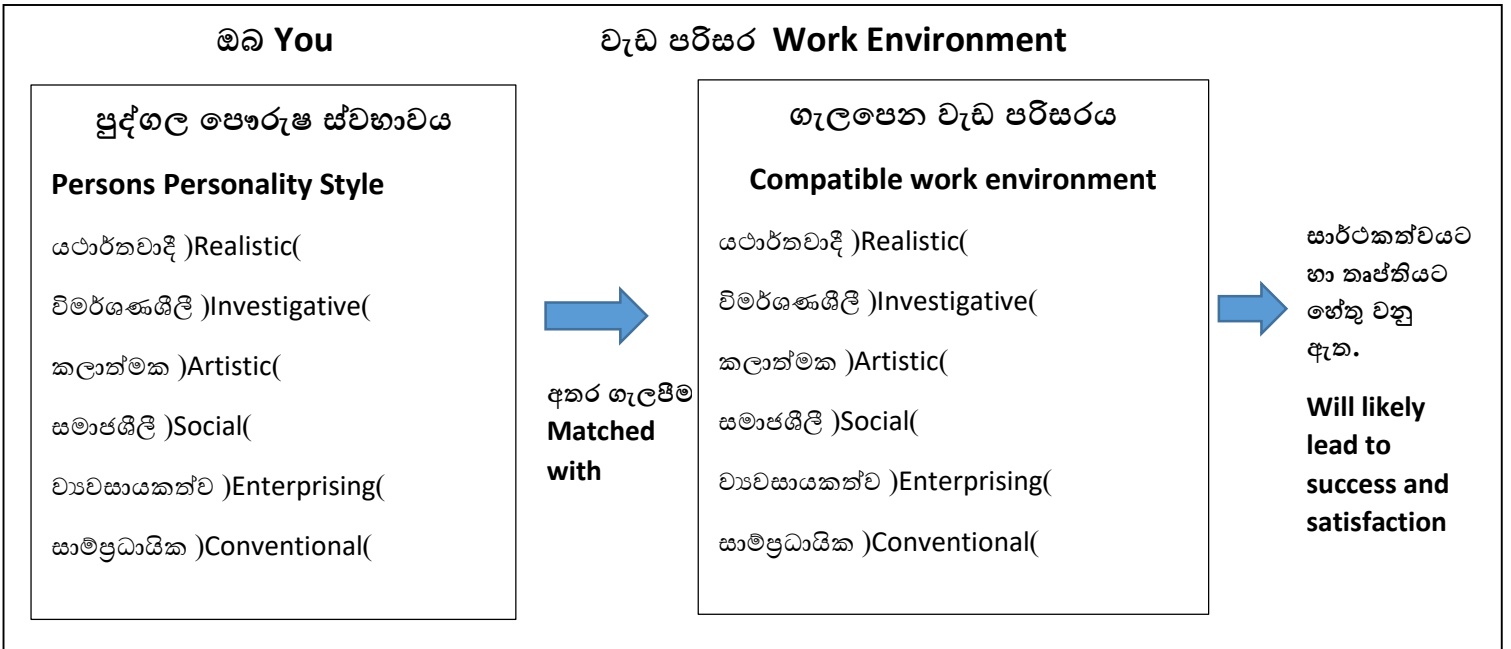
ඔබ You

වැඩ පරිසර Work Environment

පුද්ගල පෞරුෂ ස්වභාවය

Persons Personality Style

යථාර්තවාදී )Realistic(

විමර්ශණශීලී )Investigative(

කලාත්මක )Artistic(

සමාජශීලී )Social(

ව්‍යවසායකත්ව )Enterprising(

සාම්ප්‍රධායික )Conventional(

අතර ගැලපීම Matched with

ගැලපෙන වැඩ පරිසරය

Compatible work environment

යථාර්තවාදී )Realistic(

විමර්ශණශීලී )Investigative(

කලාත්මක )Artistic(

සමාජශීලී )Social(

ව්‍යවසායකත්ව )Enterprising(

සාම්ප්‍රධායික )Conventional(

සාර්ථකත්වයට හා තෘප්තියට හේතු වනු ඇත.

Will likely lead to success and satisfaction